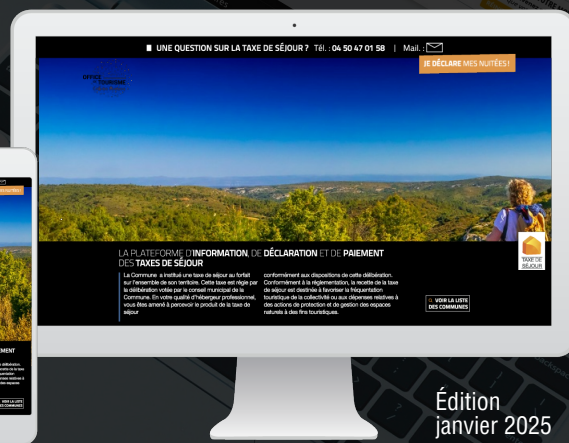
UNE QUESTION SUR LA TAXE DE SÉJOUR ? Tél. : 04 50 47 01 58 | Mail. :

JE DÉCLARE MES NUITÉES !

OFFICE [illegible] TOURISME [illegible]

TAXE DE SÉJOUR

LA PLATEFORME D'INFORMATION, DE DÉCLARATION ET DE PAIEMENT DES TAXES DE SÉJOUR

La Commune a institué une taxe de séjour au forfait sur l'ensemble de son territoire. Cette taxe est régie par la délibération votée par le conseil municipal de la Commune. En votre qualité d'hébergeur professionnel, vous êtes amené à percevoir le produit de la taxe de séjour

conformément aux dispositions de cette délibération. Conformément à la réglementation, la recette de la taxe de séjour est destinée à favoriser la fréquentation touristique de la collectivité ou aux dépenses relatives à des actions de protection et de gestion des espaces naturels à des fins touristiques.

VOIR LA LISTE DES COMMUNES

NUITÉES

EMENT

VOIR LA LISTE DES COMMUNES

Édition janvier 2025